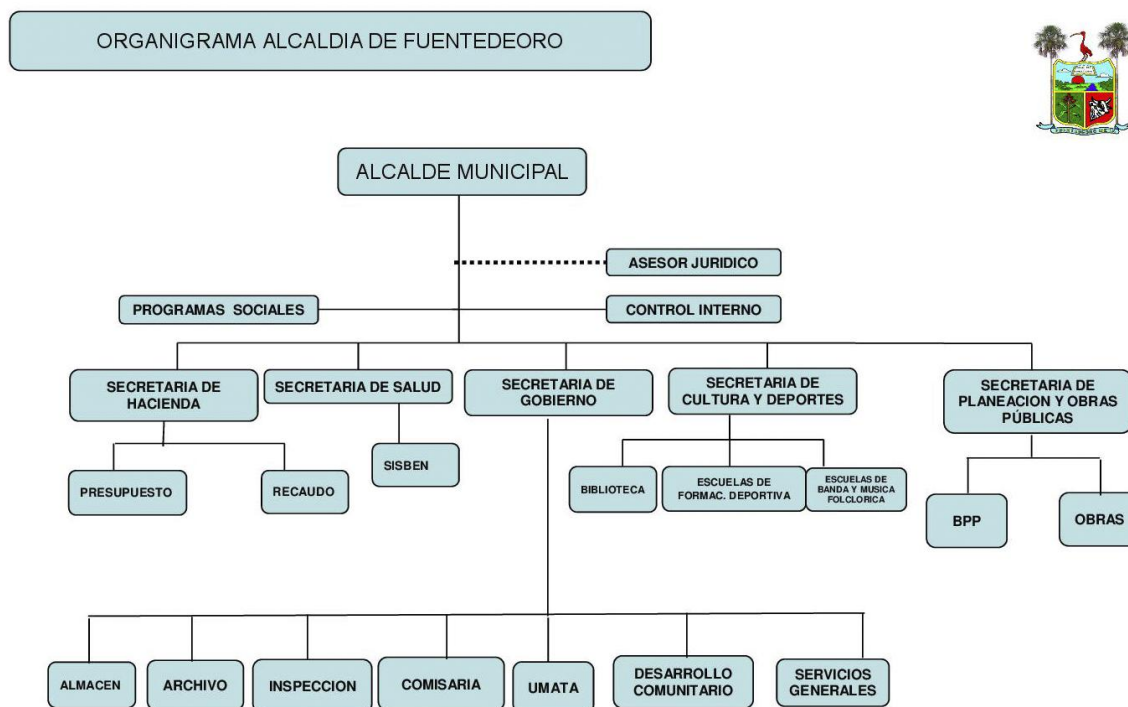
ORGANIGRAMA ALCALDIA DE FUENTEDEORO

ALCALDE MUNICIPAL

ASESOR JURIDICO

PROGRAMAS SOCIALES

CONTROL INTERNO

SECRETARIA DE HACIENDA

SECRETARIA DE SALUD

SECRETARIA DE GOBIERNO

SECRETARIA DE CULTURA Y DEPORTES

SECRETARIA DE PLANEACION Y OBRAS PÚBLICAS

PRESUPUESTO

RECAUDO

SISBEN

BIBLIOTECA

ESCUELAS DE FORMAC. DEPORTIVA

ESCUELAS DE BANDA Y MUSICA FOLCLORICA

BPP

OBRAS

ALMACEN

ARCHIVO

INSPECCION

COMISARIA

UMATA

DESARROLLO COMUNITARIO

SERVICIOS GENERALES